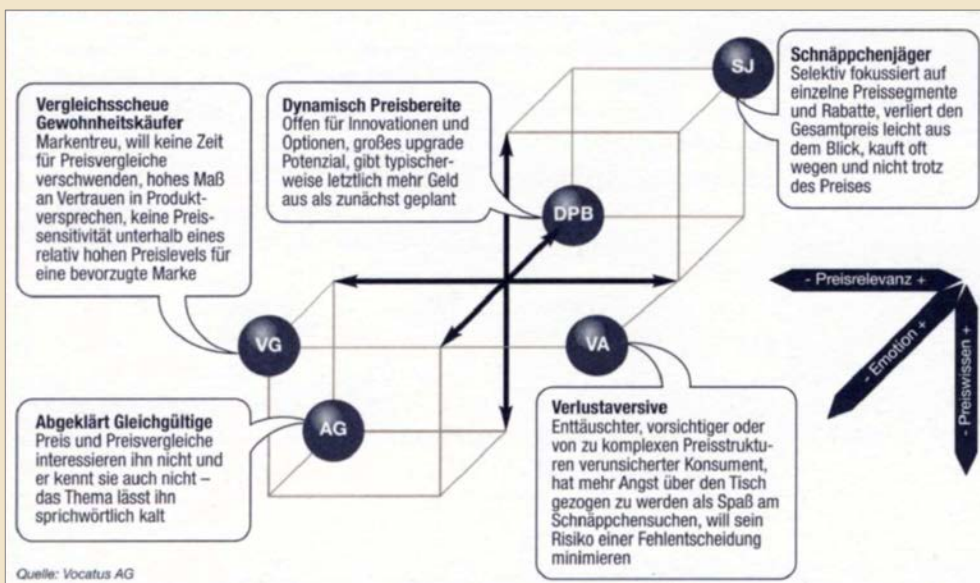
Vergleichsscheue Gewohnheitskäufer
Markentreu, will keine Zeit für Preisvergleiche verschwenden, hohes Maß an Vertrauen in Produktversprechen, keine Preissensitivität unterhalb eines relativ hohen Preislevels für eine bevorzugte Marke

Dynamisch Preisbereite
Offen für Innovationen und Optionen, großes upgrade Potenzial, gibt typischerweise letztlich mehr Geld aus als zunächst geplant

SJ

Schnäppchenjäger
Selektiv fokussiert auf einzelne Preissegmente und Rabatte, verliert den Gesamtpreis leicht aus dem Blick, kauft oft wegen und nicht trotz des Preises

DPB

- Preisrelevanz +

- Emotion +

- Preiswissen +

VG

VA

AG

Abgeklärt Gleichgültige
Preis und Preisvergleiche interessieren ihn nicht und er kennt sie auch nicht – das Thema lässt ihn sprichwörtlich kalt

Verlustaversive
Enttäuschter, vorsichtiger oder von zu komplexen Preisstrukturen verunsicherter Konsument, hat mehr Angst über den Tisch gezogen zu werden als Spaß am Schnäppchensuchen, will sein Risiko einer Fehlentscheidung minimieren

Quelle: Vocatus AG